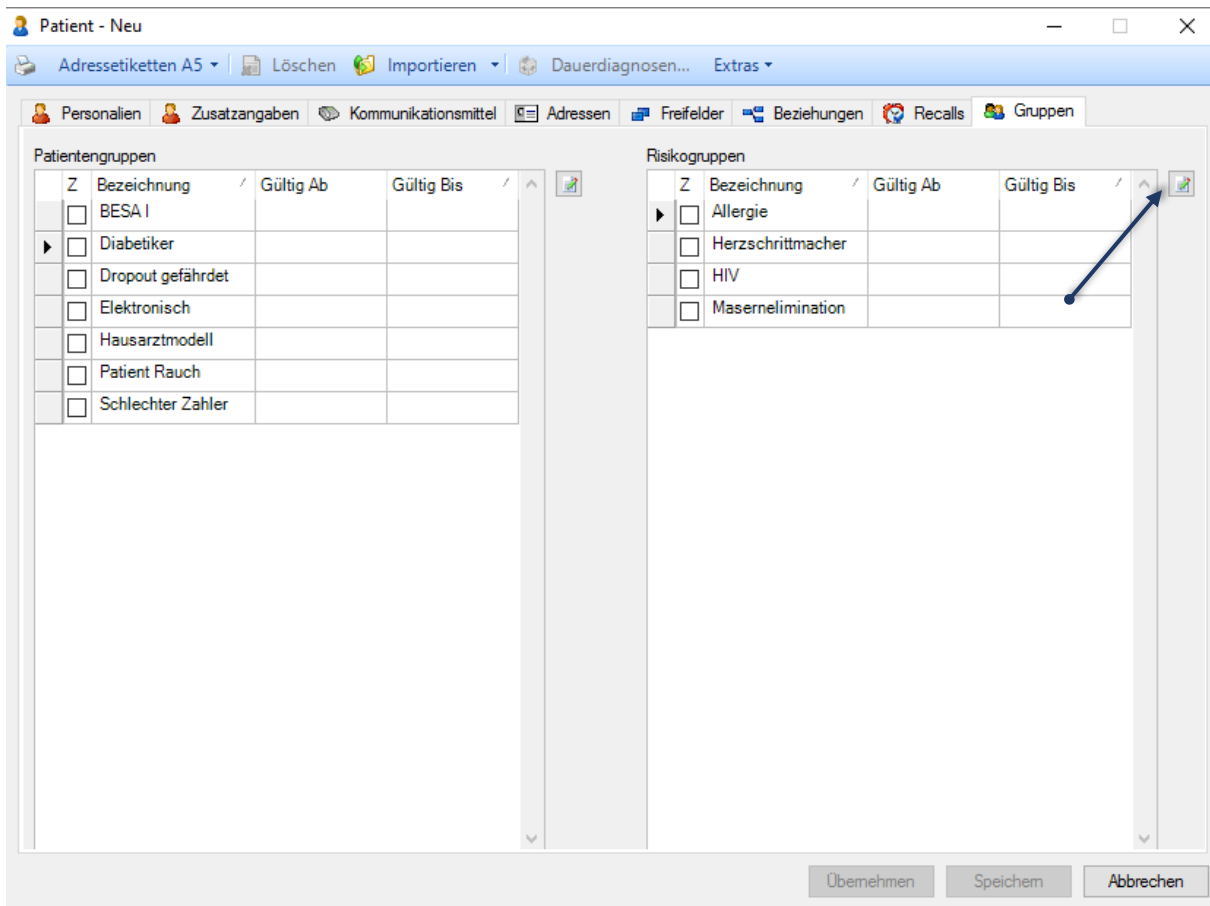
Patient - Neu

Adressetiketten A5 ▾ | Löschen | Importieren ▾ | Dauerdiagnosen... | Extras ▾

Personalien | Zusatzangaben | Kommunikationsmittel | Adressen | Freifelder | Beziehungen | Recalls | Gruppen

Patientengruppen

| Z | Bezeichnung | Gültig Ab | Gültig Bis |
|---|---|---|---|
| ☐ | BESA I | | |
| ☐ | Diabetiker | | |
| ☐ | Dropout gefährdet | | |
| ☐ | Elektronisch | | |
| ☐ | Hausarztmodell | | |
| ☐ | Patient Rauch | | |
| ☐ | Schlechter Zahler | | |

Risikogruppen

| Z | Bezeichnung | Gültig Ab | Gültig Bis |
|---|---|---|---|
| ☐ | Allergie | | |
| ☐ | Herzschrittmacher | | |
| ☐ | HIV | | |
| ☐ | Masernelimination | | |

Übernehmen | Speichern | Abbrechen